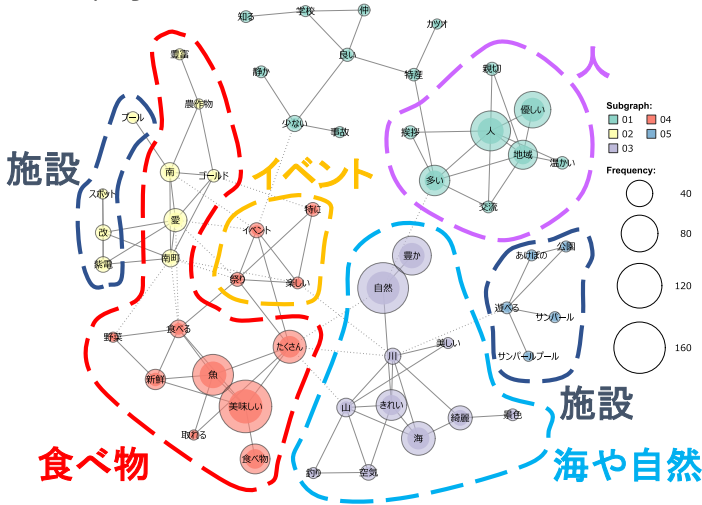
知る
学校
仲
カツオ
良い
静か
少ない
事故
特産
人
親切
優しい
挨拶
人
地域
温かい
多い
交流
施設
プール
雪害
農作物
南
ゴールド
スポット
愛
改
イベント
イベント
特に
駐車
南町
祭り
楽しい
豊か
自然
公園
あけぼの
遊べる
サンパール
サンパールプール
野菜
食べる
たくさん
新鮮
魚
美味しい
取れる
食べ物
川
美しい
山
きれい
綺麗
景色
海
釣り
空気
食べ物
施設
海や自然
Subgraph:
01
02
03
04
05
Frequency:
40
80
120
160